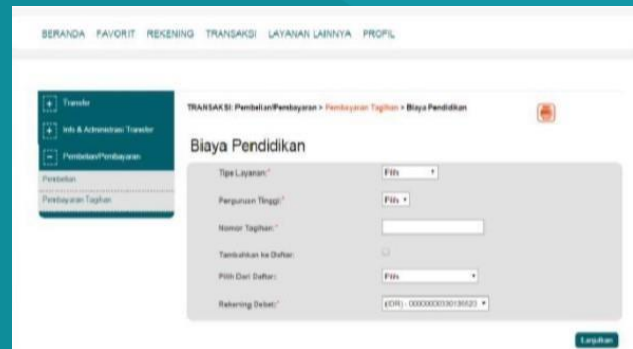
BERANDA FAVORIT REKENING TRANSAKSI LAYANAN LAINNYA PROFIL

+ Transfer
+ Info & Administrasi Transfer
− Pembelian/Pembayaran
Pembelian
Pembayaran Tagihan

TRANSAKSI: Pembelian/Pembayaran > Pembayaran Tagihan > Biaya Pendidikan

Biaya Pendidikan

Tipe Layanan:* Pilih
Perguruan Tinggi:* Pilih
Nomor Tagihan:*
Tambahkan ke Daftar:
Pilih Dari Daftar: Pilih
Rekening Debet:* (IDR) - 0000000030136523

Lanjutkan